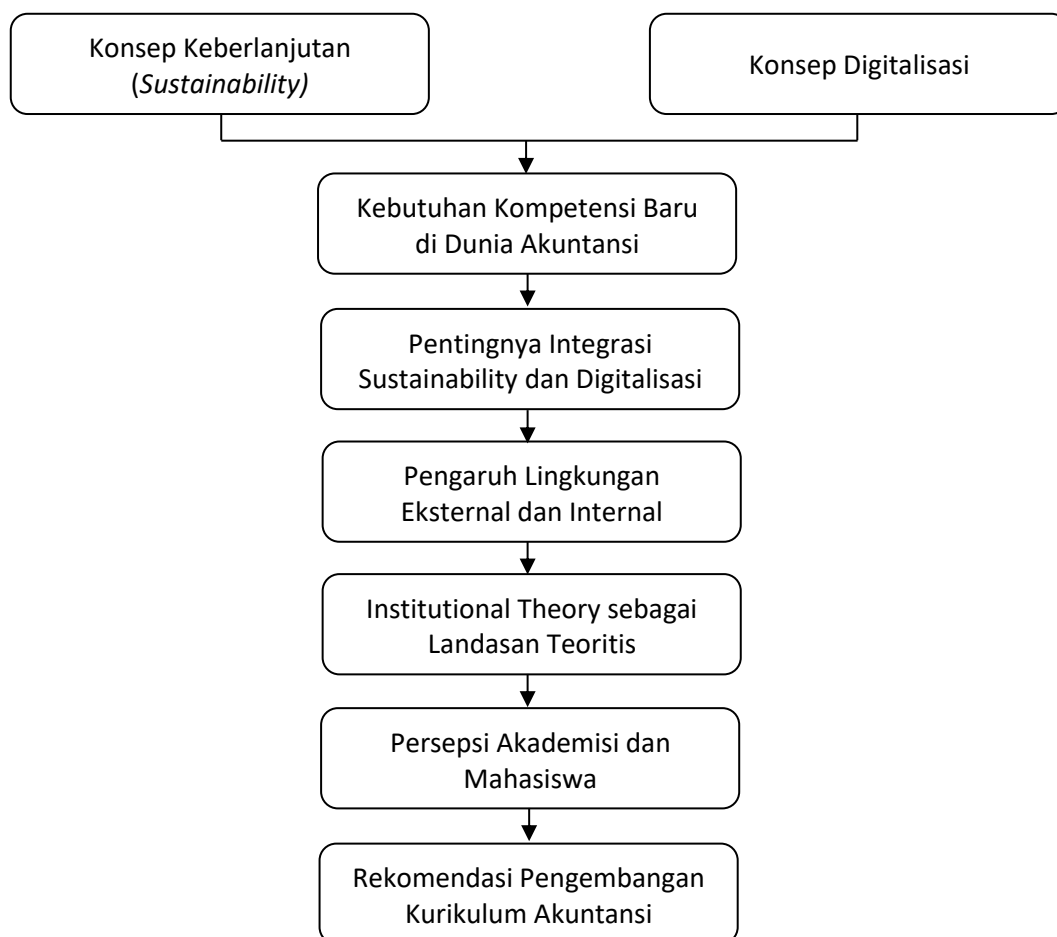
Konsep Keberlanjutan (*Sustainability)*

Konsep Digitalisasi

Kebutuhan Kompetensi Baru di Dunia Akuntansi

Pentingnya Integrasi Sustainability dan Digitalisasi

Pengaruh Lingkungan Eksternal dan Internal

Institutional Theory sebagai Landasan Teoritis

Persepsi Akademisi dan Mahasiswa

Rekomendasi Pengembangan Kurikulum Akuntansi